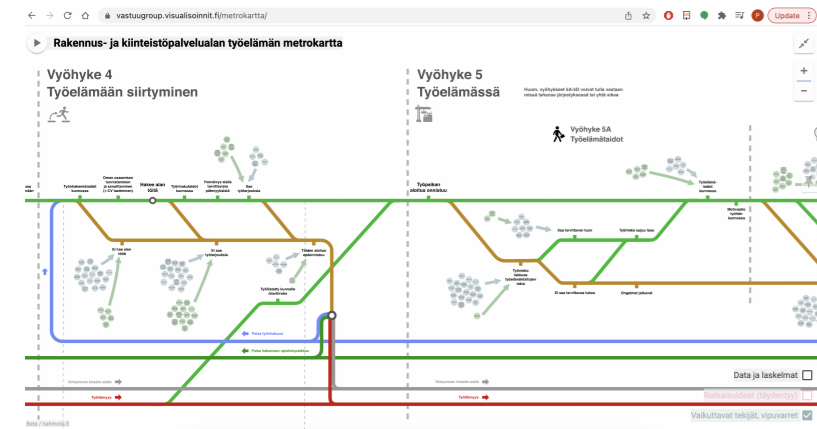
vastuugroup.visualisoinnit.fi/metrokartta/

Update

Rakennus- ja kiinteistöpalvelualan työelämän metrokartta

Vyöhyke 4
Työelämään siirtyminen

Vyöhyke 5
Työelämässä

Huom. vyöhykkeet 5A-5D voivat tulla vastaan missä tahansa järjestyksessä tai yhtä aikaa

Vyöhyke 5A
Työelämätaidot

Työelämätaidot kunnossa

Oman osaamisen tunnistaminen ja osoittaminen (+ CV laadinnan)

Hakee alan töitä

Työnhakutaidot kunnossa

Ymmärrys alalla tarvittavista pätevyyksistä

Saa työharjoittelu

Ei hae alan töitä

Ei saa työharjoittelua

Tiiliksi alalta epäonnistuu

Työllistetty tuumalle rinnettävä

Palaa työntekijäksi

Palaa takaisin opiskelupolulle

Työpaikan aloitus onnistuu

Saa tarvittavan tuen

Työntekijä saa tukea

Työnteko löytyy työelämäsuhteiden takia

Ei saa tarvittavaa tukea

Ongelmat jatkuvat

Työelämätaidot kunnossa

Motivaatio työhön kunnossa

Data ja laskelmat

Ratkaisuideat (täydentyy)

Vaikuttavat tekijät, vipuvarret

Beta / hahmoty.fi